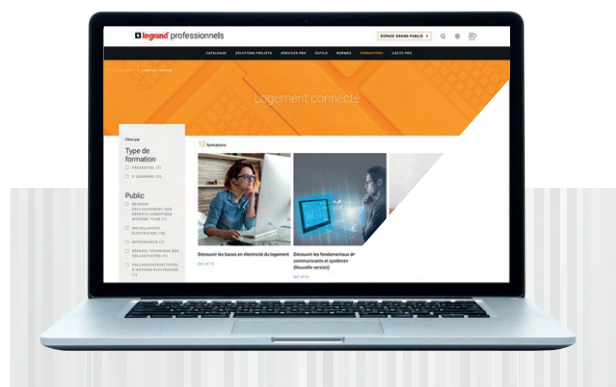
legrand professionnels

ESPACE GRAND PUBLIC

CATALOGUE SOLUTIONS PROJETS SERVICES PRO OUTILS NORMES FORMATIONS L'ACTU PRO

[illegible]

Logement connecté

Filtrer par

Type de formation

PRÉSENTIEL (1)

E-LEARNING (5)

Public

RÉSEAUX D'ÉQUIPEMENT AUX EXPERTS DOMOTIQUE BYMYHOME TOUR (1)

INSTALLATEUR ÉLECTRICIEN (16)

INTÉGRATEUR (1)

SERVICE TECHNIQUE DES COLLECTIVITÉS (1)

COLLABORATEUR(TRICE) & RÉSEAU ÉLECTRICIEN (1)

12 formations

Découvrir les bases en électricité du logement

Découvrir les fondamentaux de communicants et systèmes (Nouvelle version)